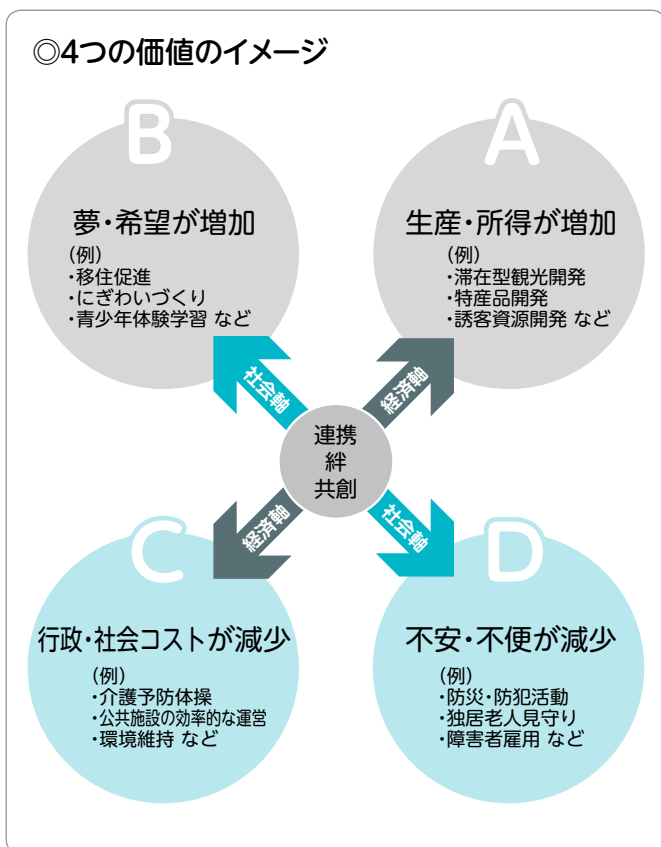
◎4つの価値のイメージ

B

夢・希望が増加

（例）
・移住促進
・にぎわいづくり
・青少年体験学習 など

A

生産・所得が増加

（例）
・滞在型観光開発
・特産品開発
・誘客資源開発 など

社会軸

経済軸

連携
絆
共創

経済軸

社会軸

C

行政・社会コストが減少

（例）
・介護予防体操
・公共施設の効率的な運営
・環境維持 など

D

不安・不便が減少

（例）
・防災・防犯活動
・独居老人見守り
・障害者雇用 など